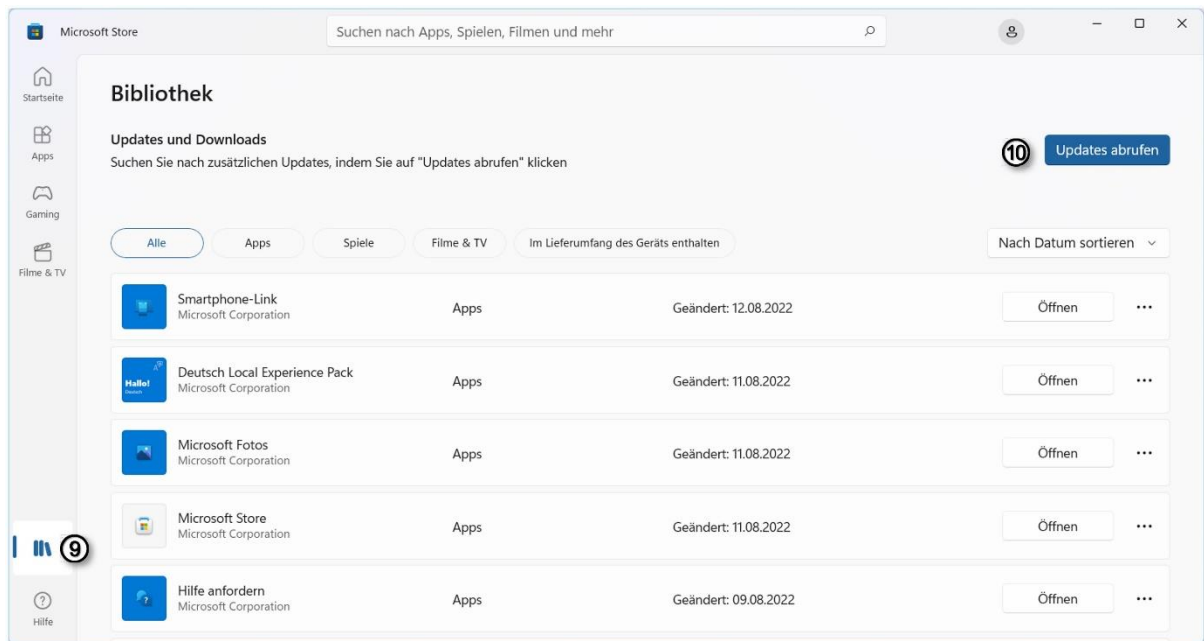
Microsoft Store

Suchen nach Apps, Spielen, Filmen und mehr

Startseite

Apps

Gaming

Filme & TV

Bibliothek

Updates und Downloads

Suchen Sie nach zusätzlichen Updates, indem Sie auf "Updates abrufen" klicken

10

Updates abrufen

Alle | Apps | Spiele | Filme & TV | Im Lieferumfang des Geräts enthalten

Nach Datum sortieren

| | | | | |
|---|---|---|---|---|
| Smartphone-Link Microsoft Corporation | Apps | Geändert: 12.08.2022 | Öffnen | ··· |
| Hallo! Deutsch Local Experience Pack Microsoft Corporation | Apps | Geändert: 11.08.2022 | Öffnen | ··· |
| Microsoft Fotos Microsoft Corporation | Apps | Geändert: 11.08.2022 | Öffnen | ··· |
| Microsoft Store Microsoft Corporation | Apps | Geändert: 11.08.2022 | Öffnen | ··· |
| Hilfe anfordern Microsoft Corporation | Apps | Geändert: 09.08.2022 | Öffnen | ··· |

9

Hilfe